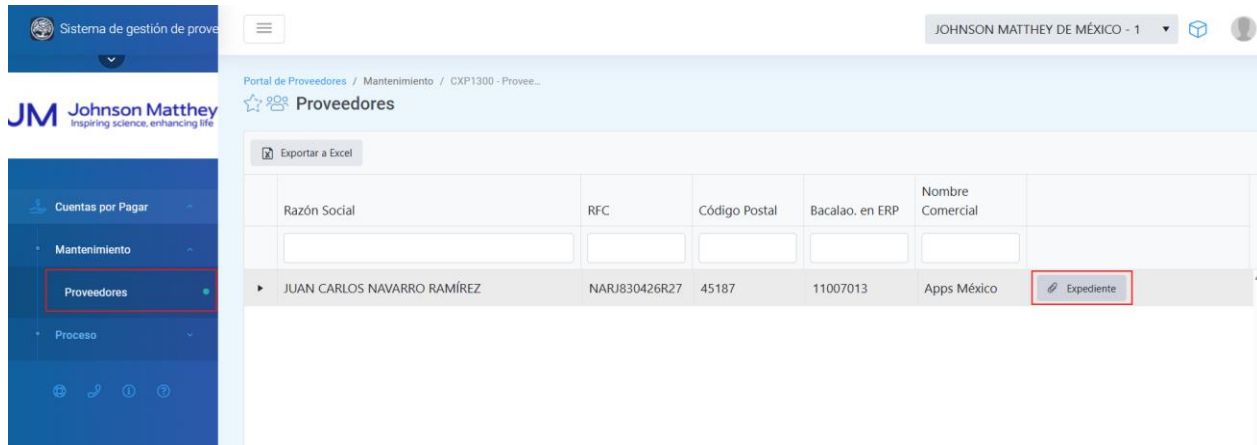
Sistema de gestión de prove

JM Johnson Matthey
Inspiring science, enhancing life

Cuentas por Pagar
Mantenimiento
Proveedores
Proceso

JOHNSON MATTHEY DE MÉXICO - 1

Portal de Proveedores / Mantenimiento / CXP1300 - Provee...

Proveedores

Exportar a Excel

| | Razón Social | RFC | Código Postal | Bacalao. en ERP | Nombre Comercial | |
|---|---|---|---|---|---|---|
| ▸ | JUAN CARLOS NAVARRO RAMÍREZ | NARJ830426R27 | 45187 | 11007013 | Apps México | Expediente |